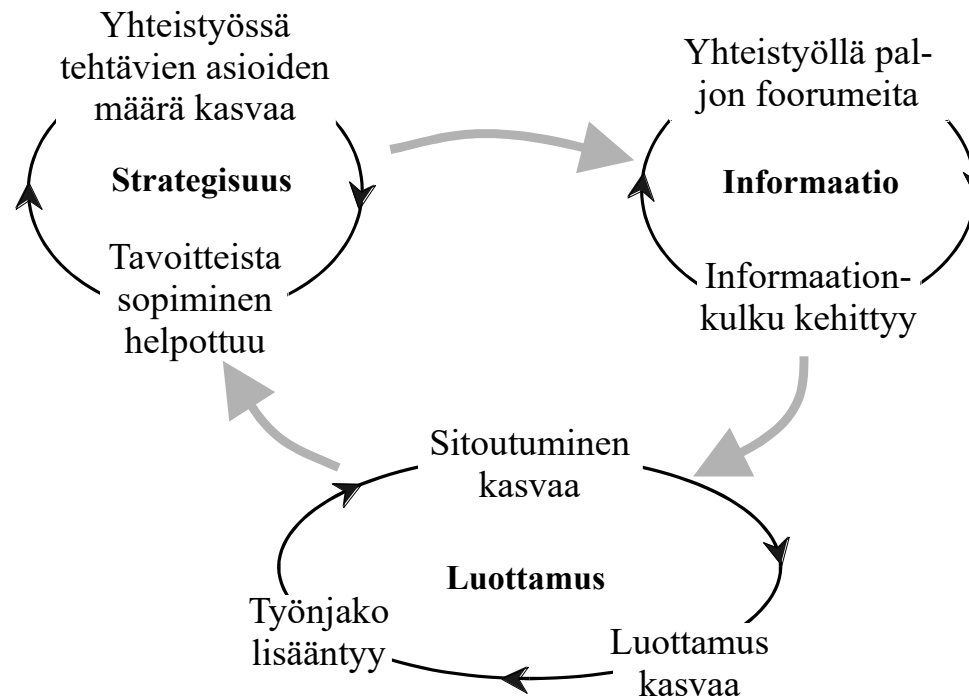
Yhteistyössä tehtävien asioiden määrä kasvaa

Strategisuus

Tavoitteista sopiminen helpottuu

Yhteistyöllä paljon foorumeita

Informaatio

Informaationkulku kehittyy

Sitoutuminen kasvaa

Luottamus

Työnjako lisääntyy

Luottamus kasvaa